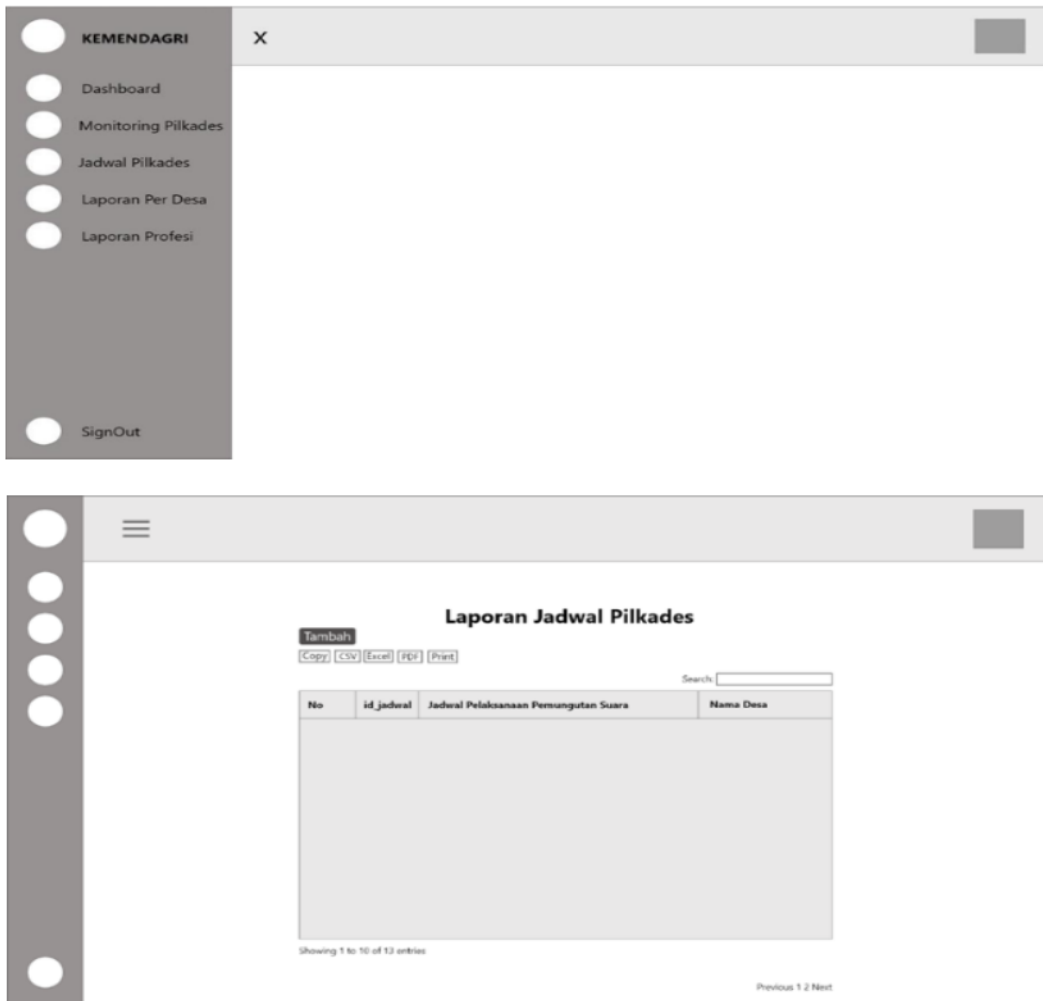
KEMENDAGRI

X

Dashboard

Monitoring Pilkades

Jadwal Pilkades

Laporan Per Desa

Laporan Profesi

SignOut

Laporan Jadwal Pilkades

Tambah

Copy CSV Excel PDF Print

Search:

| No | id_jadwal | Jadwal Pelaksanaan Pemungutan Suara | Nama Desa |
|---|---|---|---|

Showing 1 to 10 of 13 entries

Previous 1 2 Next